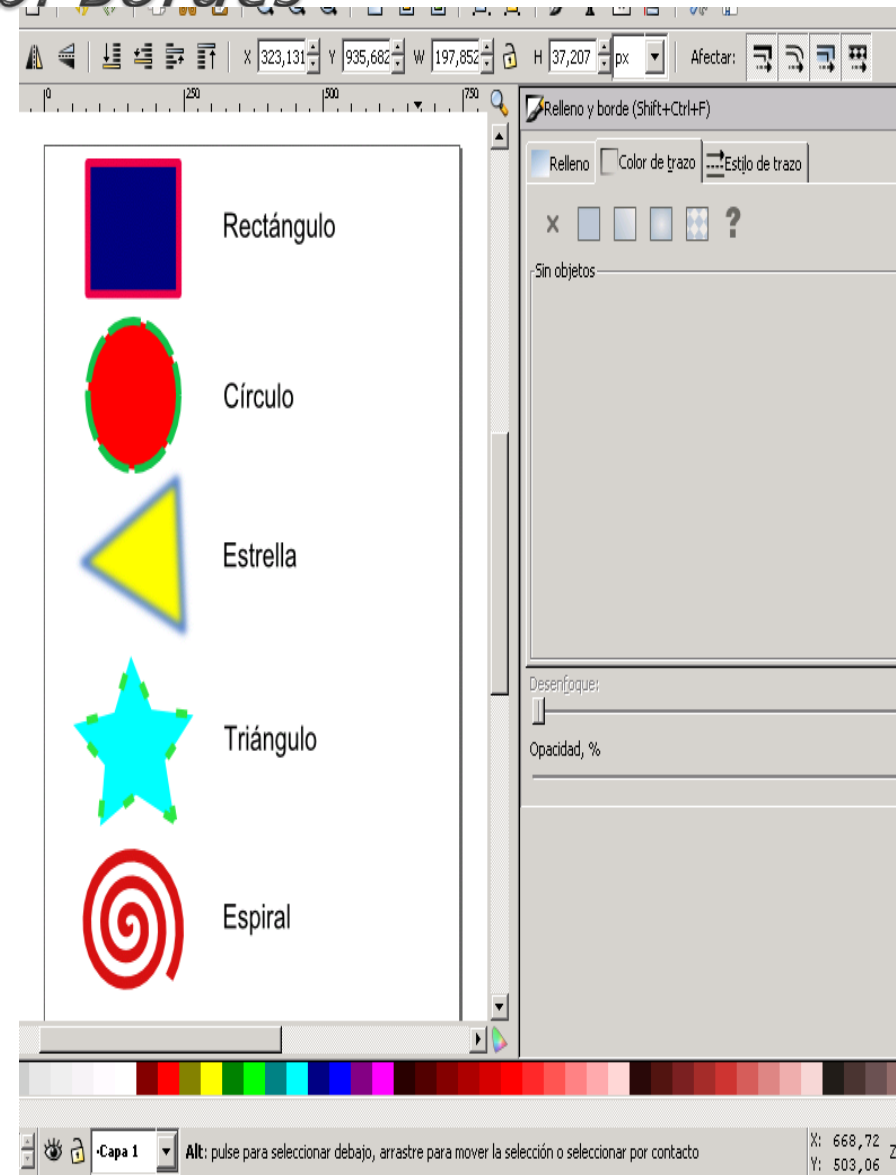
X 323,131 Y 935,682 W 197,852 H 37,207 px Afectar:

0 250 500 750

Rectángulo

Círculo

Estrella

Triángulo

Espiral

Relleno y borde (Shift+Ctrl+F)

Relleno Color de trazo Estilo de trazo

×

?

Sin objetos

Desenfoque:

Opacidad, %

·Capa 1

Alt: pulse para seleccionar debajo, arrastre para mover la selección o seleccionar por contacto

X: 668,72
Y: 503,06